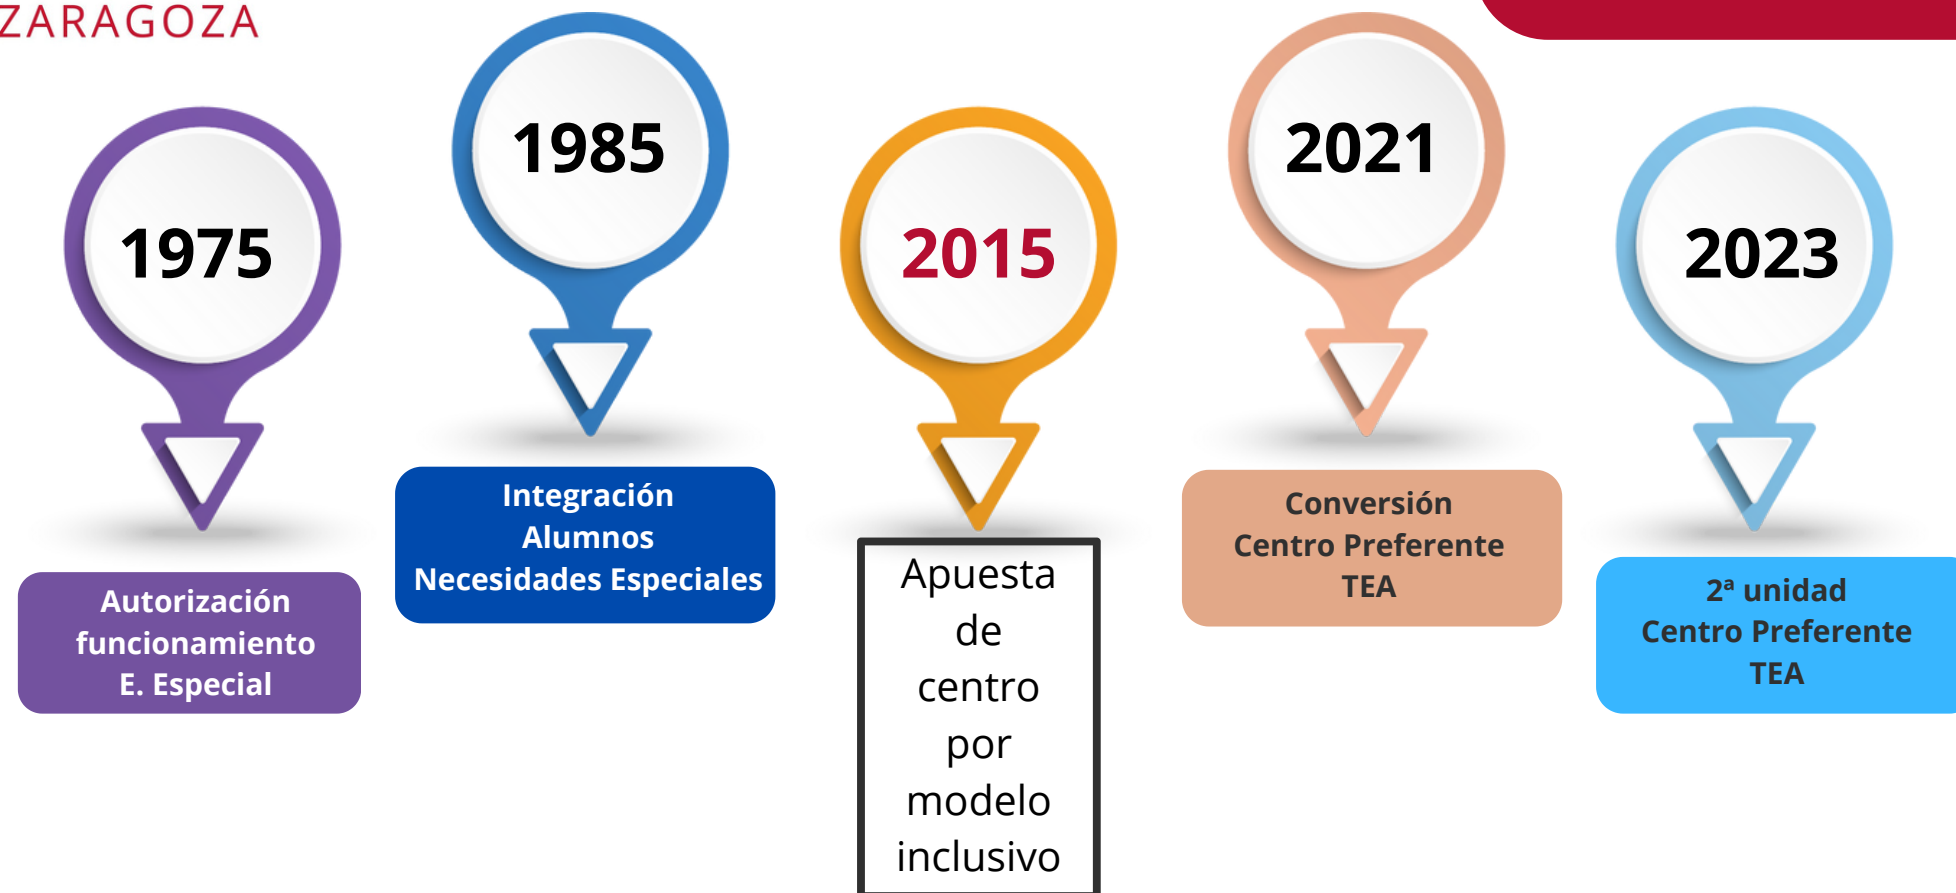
ZARAGOZA

1975

Autorización funcionamiento E. Especial

1985

Integración Alumnos Necesidades Especiales

2015

Apuesta de centro por modelo inclusivo

2021

Conversión Centro Preferente TEA

2023

2ª unidad Centro Preferente TEA